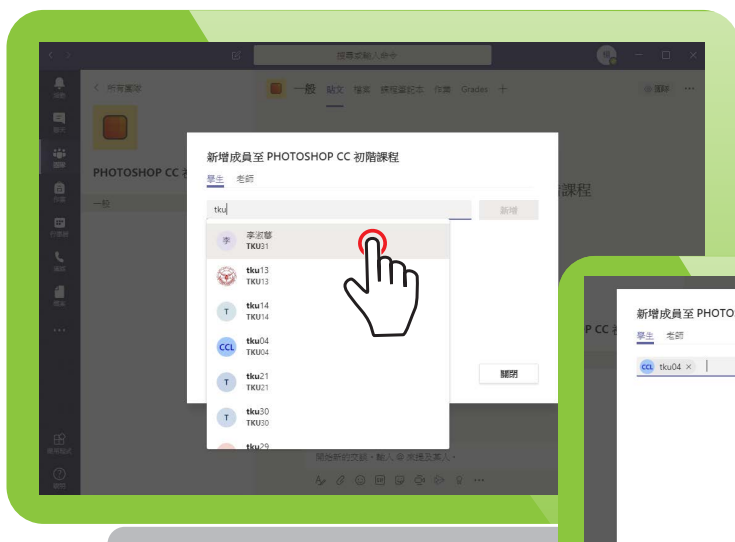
搜尋或輸入命令

所有團隊

一般 貼文 檔案 課程筆記本 作業 Grades +

團隊

PHOTOSHOP CC 初

一般

新增成員至 PHOTOSHOP CC 初階課程

學生 老師

tku

新增

李淑華
TKU31

tku13
TKU13

tku14
TKU14

tku04
TKU04

tku21
TKU21

tku30
TKU30

tku29

關閉

課程

開始新的交談。輸入 @ 來提及某人。

新增成員至 PHOTO

P CC 初

學生 老師

tku04 ×